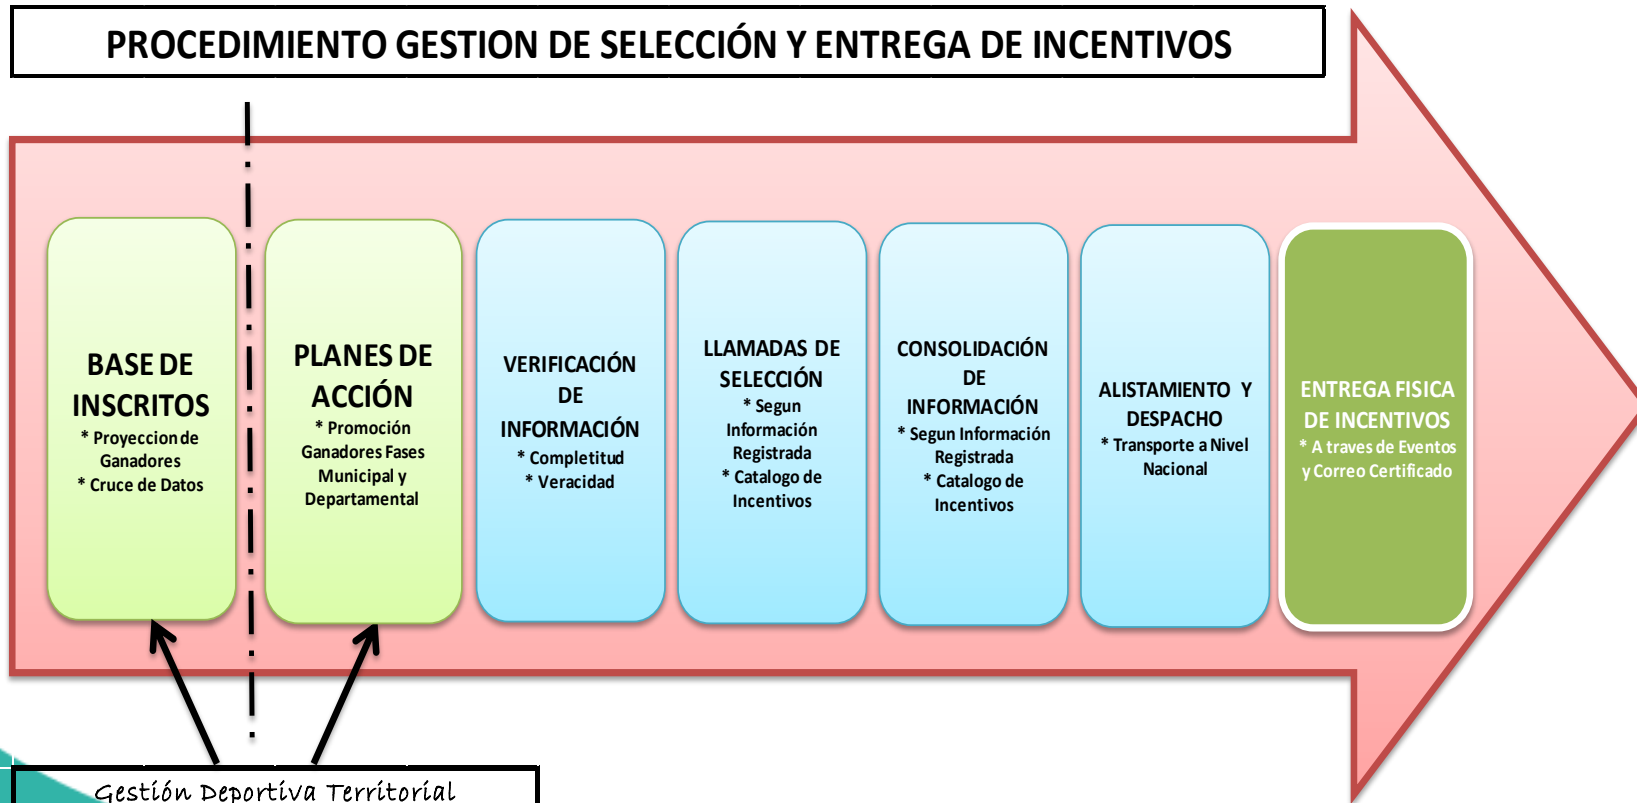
PROCEDIMIENTO GESTION DE SELECCIÓN Y ENTREGA DE INCENTIVOS

BASE DE INSCRITOS
* Proyeccion de Ganadores
* Cruce de Datos

PLANES DE ACCIÓN
* Promoción Ganadores Fases Municipal y Departamental

VERIFICACIÓN DE INFORMACIÓN
* Completitud
* Veracidad

LLAMADAS DE SELECCIÓN
* Segun Información Registrada
* Catalogo de Incentivos

CONSOLIDACIÓN DE INFORMACIÓN
* Segun Información Registrada
* Catalogo de Incentivos

ALISTAMIENTO Y DESPACHO
* Transporte a Nivel Nacional

ENTREGA FISICA DE INCENTIVOS
* A traves de Eventos y Correo Certificado

Gestión Deportiva Territorial